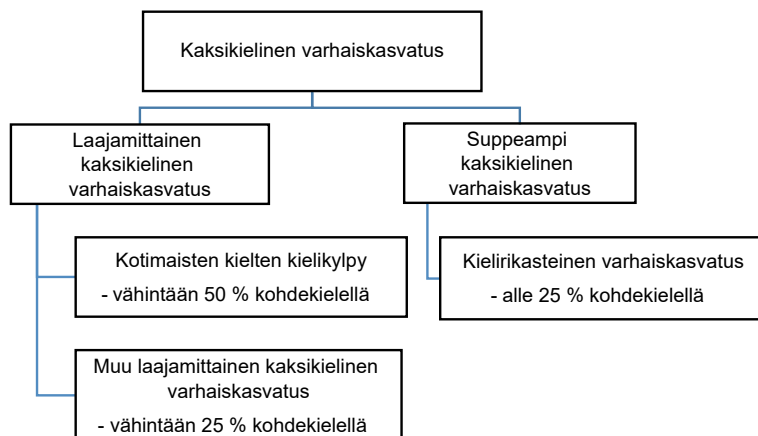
Kaksikielinen varhaiskasvatus

Laajamittainen kaksikielinen varhaiskasvatus

Kotimaisten kielten kielikylpy
- vähintään 50 % kohdekielellä

Muu laajamittainen kaksikielinen varhaiskasvatus
- vähintään 25 % kohdekielellä

Suppeampi kaksikielinen varhaiskasvatus

Kielirikasteinen varhaiskasvatus
- alle 25 % kohdekielellä